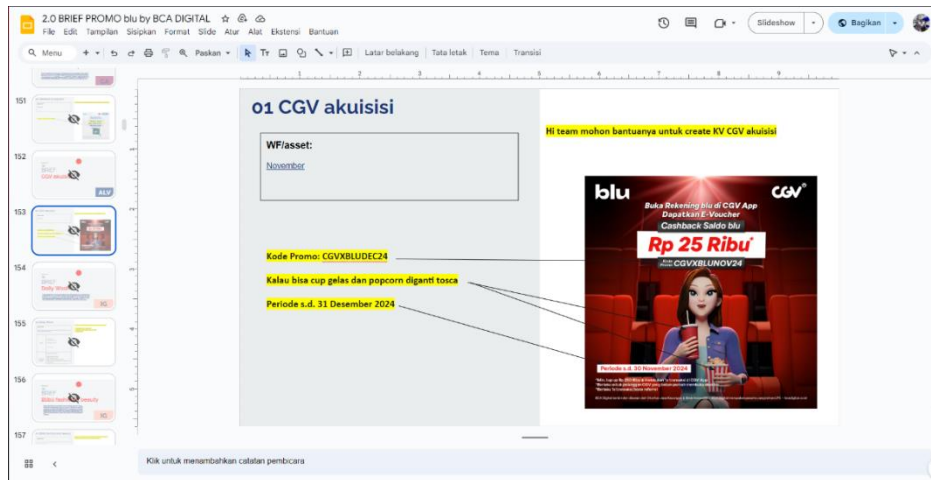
2.0 BRIEF PROMO blu by BCA DIGITAL

File Edit Tampilan Sisipkan Format Slide Atur Alat Ekstensi Bantuan

Slideshow

Bagikan

Menu

Paskan

Latar belakang | Tata letak | Tema | Transisi

151

152

ACV

153

154

155

156

157

01 CGV akuisisi

WF/asset:

November

Hi team mohon bantuanya untuk create KV CGV akuisisi

Kode Promo: CGVXBLUDEC24

Kalau bisa cup gelas dan popcorn diganti tosca

Periode s.d. 31 Desember 2024

blu

CGV

Buka Rekening blu di CGV App Dapatkan E-Voucher

Cashback Saldo blu

Rp 25 Ribu*

CGVXBLUNOV24

Periode s.d. 30 November 2024

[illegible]

Klik untuk menambahkan catatan pembicara